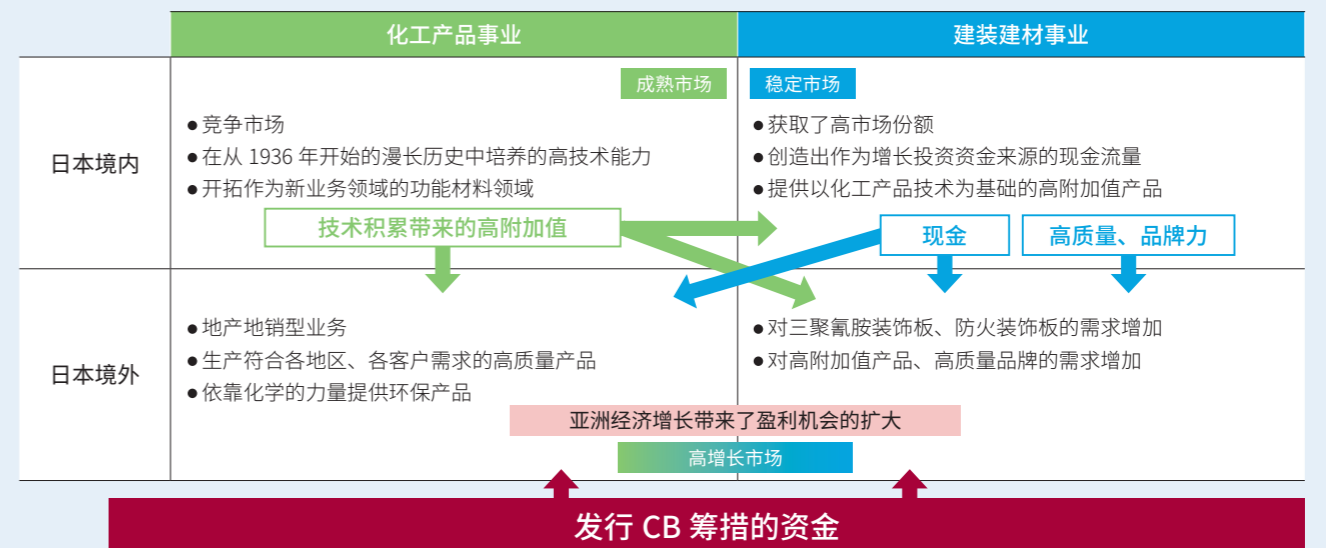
化工产品事业

建装建材事业

成熟市场

稳定市场

日本境内

●竞争市场
●在从 1936 年开始的漫长历史中培养的高技术能力
●开拓作为新业务领域的功能材料领域

●获取了高市场份额
●创造出作为增长投资资金来源的现金流量
●提供以化工产品技术为基础的高附加值产品

技术积累带来的高附加值

现金

高质量、品牌力

日本境外

●地产地销型业务
●生产符合各地区、各客户需求的高质量产品
●依靠化学的力量提供环保产品

●对三聚氰胺装饰板、防火装饰板的需求增加
●对高附加值产品、高质量品牌的需求增加

亚洲经济增长带来了盈利机会的扩大

高增长市场

发行 CB 筹措的资金